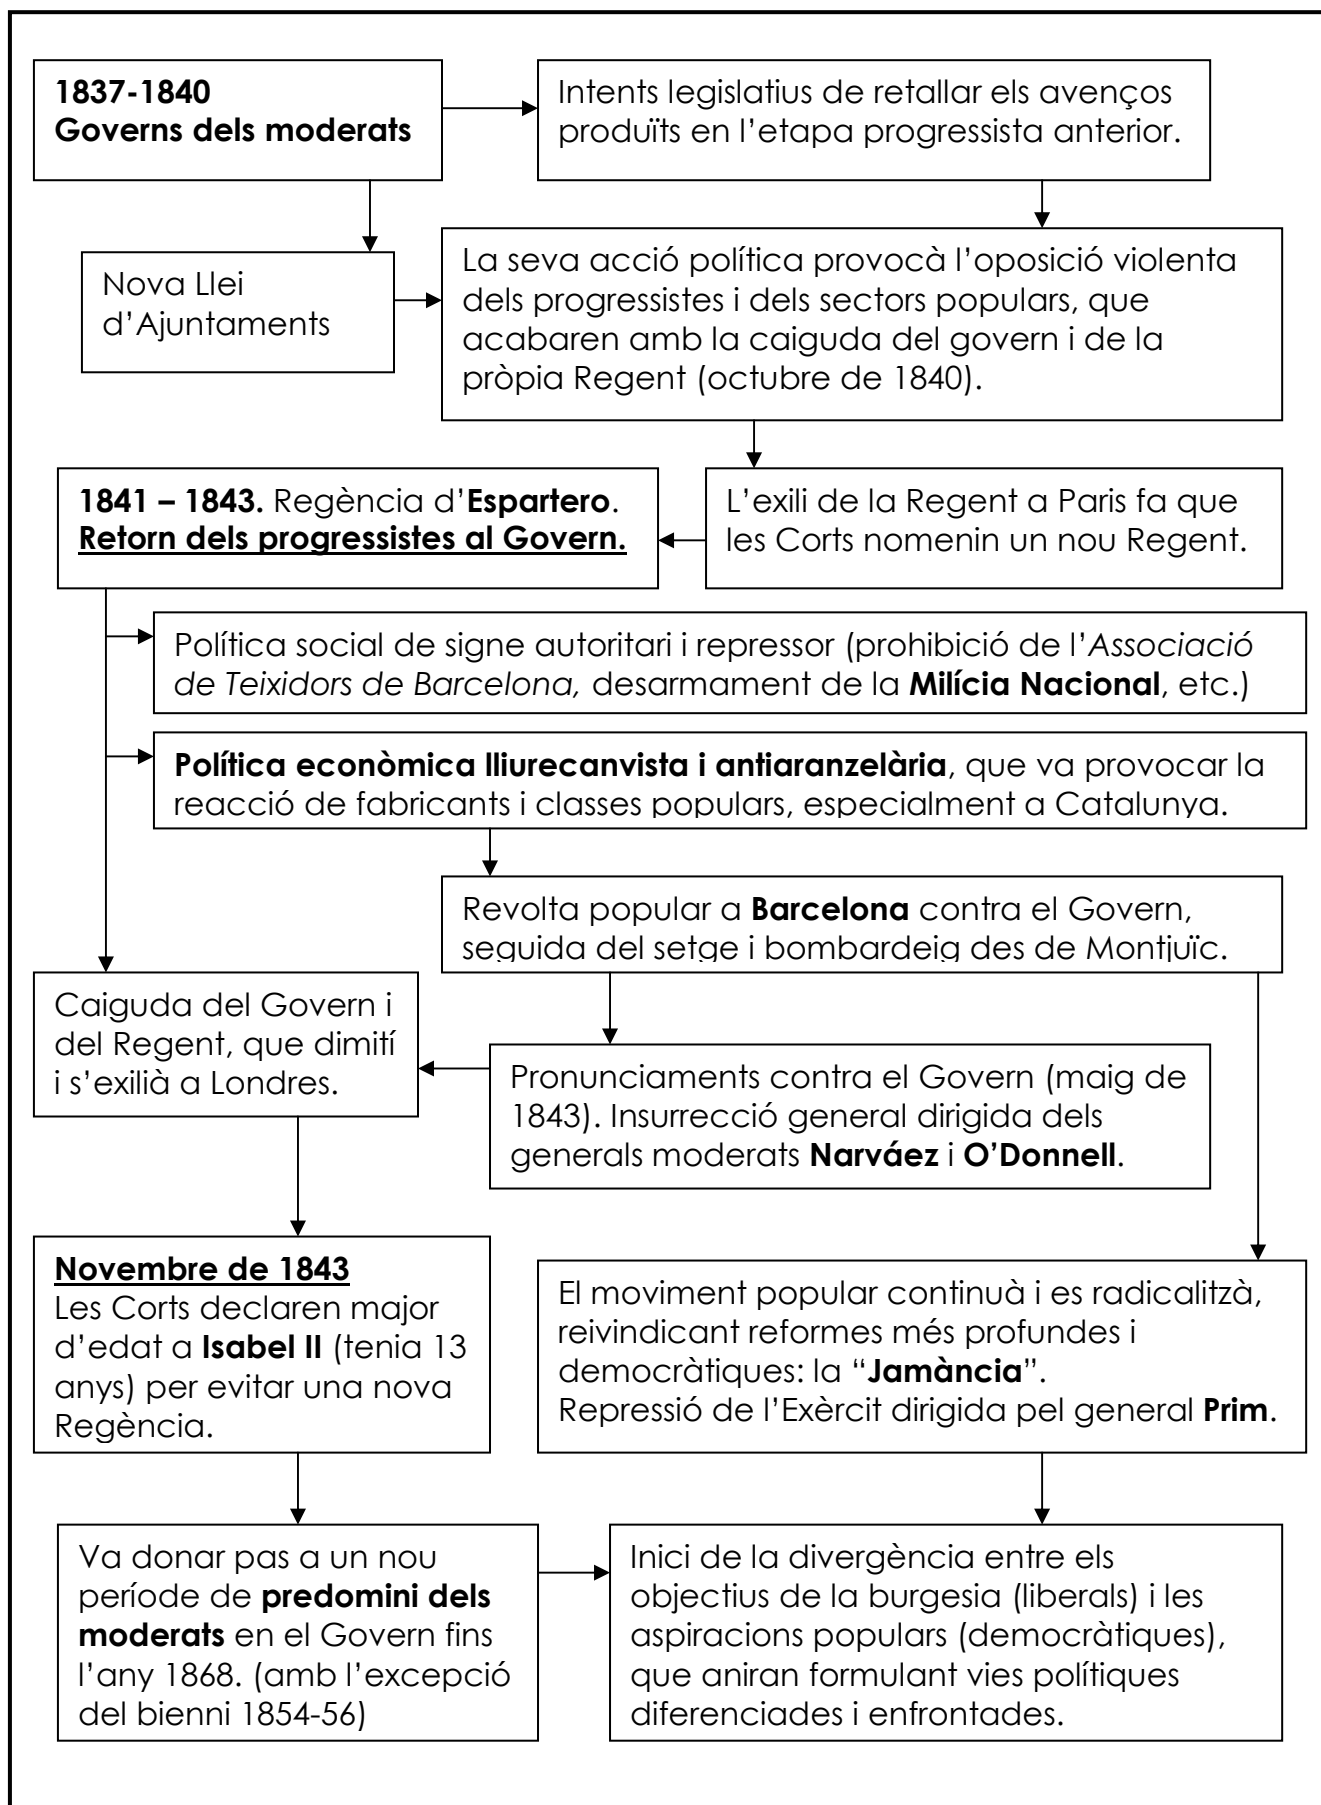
1837-1840
Governs dels moderats

Intents legislatius de retallar els avenços produïts en l'etapa progressista anterior.

Nova Llei d'Ajuntaments

La seva acció política provocà l'oposició violenta dels progressistes i dels sectors populars, que acabaren amb la caiguda del govern i de la pròpia Regent (octubre de 1840).

1841 – 1843. Regència d'Espartero. Retorn dels progressistes al Govern.

L'exili de la Regent a Paris fa que les Corts nomenin un nou Regent.

Política social de signe autoritari i repressor (prohibició de l'Associació de Teixidors de Barcelona, desarmament de la Milícia Nacional, etc.)

Política econòmica lliurecanvista i antiaranzelària, que va provocar la reacció de fabricants i classes populars, especialment a Catalunya.

Revolta popular a Barcelona contra el Govern, seguida del setge i bombardeig des de Montjuïc.

Caiguda del Govern i del Regent, que dimití i s'exilià a Londres.

Pronunciaments contra el Govern (maig de 1843). Insurrecció general dirigida dels generals moderats Narváez i O'Donnell.

Novembre de 1843
Les Corts declaren major d'edat a Isabel II (tenia 13 anys) per evitar una nova Regència.

El moviment popular continuà i es radicalitzà, reivindicant reformes més profundes i democràtiques: la "Jamància".
Repressió de l'Exèrcit dirigida pel general Prim.

Va donar pas a un nou període de predomini dels moderats en el Govern fins l'any 1868. (amb l'excepció del bienni 1854-56)

Inici de la divergència entre els objectius de la burgesia (liberals) i les aspiracions populars (democràtiques), que aniran formulant vies polítiques diferenciades i enfrontades.